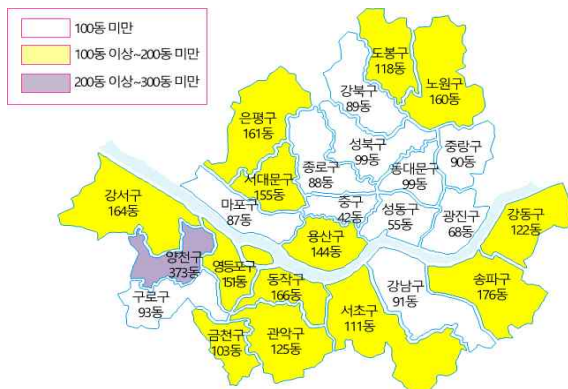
100동 미만
100동 이상~200동 미만
200동 이상~300동 미만

도봉구
118동
노원구
160동
강북구
89동
은평구
161동
성북구
99동
중랑구
90동
종로구
88동
동대문구
99동
서대문구
155동
마포구
87동
중구
42동
성동구
55동
광진구
68동
강동구
122동
강서구
164동
용산구
144동
양천구
373동
영등포구
151동
동작구
166동
강남구
91동
송파구
176동
구로구
93동
서초구
111동
금천구
103동
관악구
125동